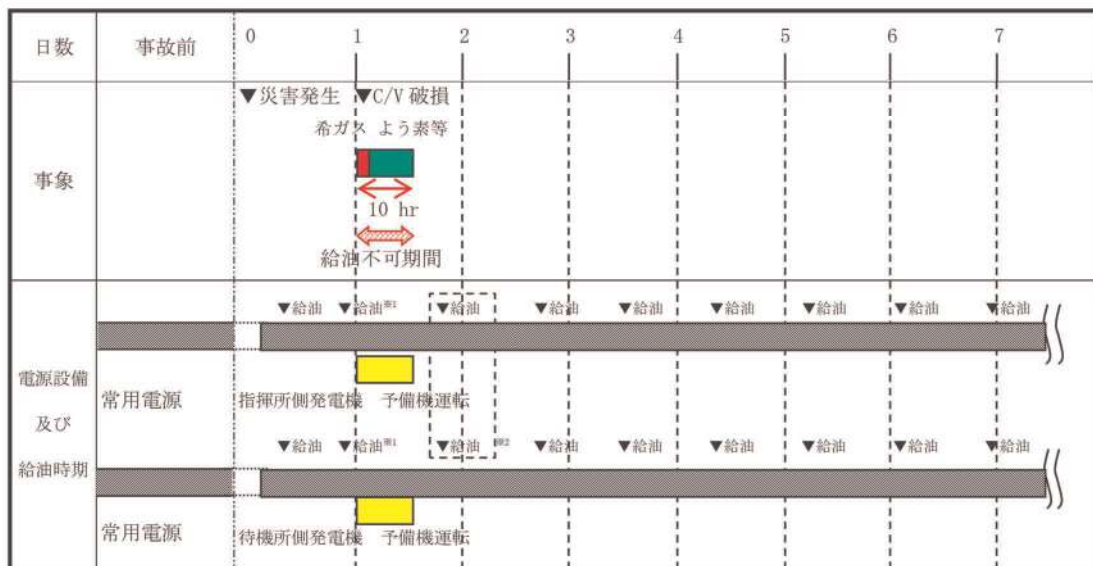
| 日数 | 事故前 | 0 | 1 | 2 | 3 | 4 | 5 | 6 | 7 |
|---|---|---|---|---|---|---|---|---|---|
| 事象 | | ▼災害発生 | ▼C/V 破損 希ガス よう素等 10 hr 給油不可期間 | | | | | | |
| 電源設備及び給油時期 | 常用電源 | | ▼給油 ▼給油※1 指揮所側発電機 予備機運転 | ▼給油 | ▼給油 | ▼給油 | ▼給油 | ▼給油 | ▼給油 ▼給油 |
| | 常用電源 | | ▼給油 ▼給油※1 待機所側発電機 予備機運転 | ▼給油 ※2 | ▼給油 | ▼給油 | ▼給油 | ▼給油 | ▼給油 ▼給油 |